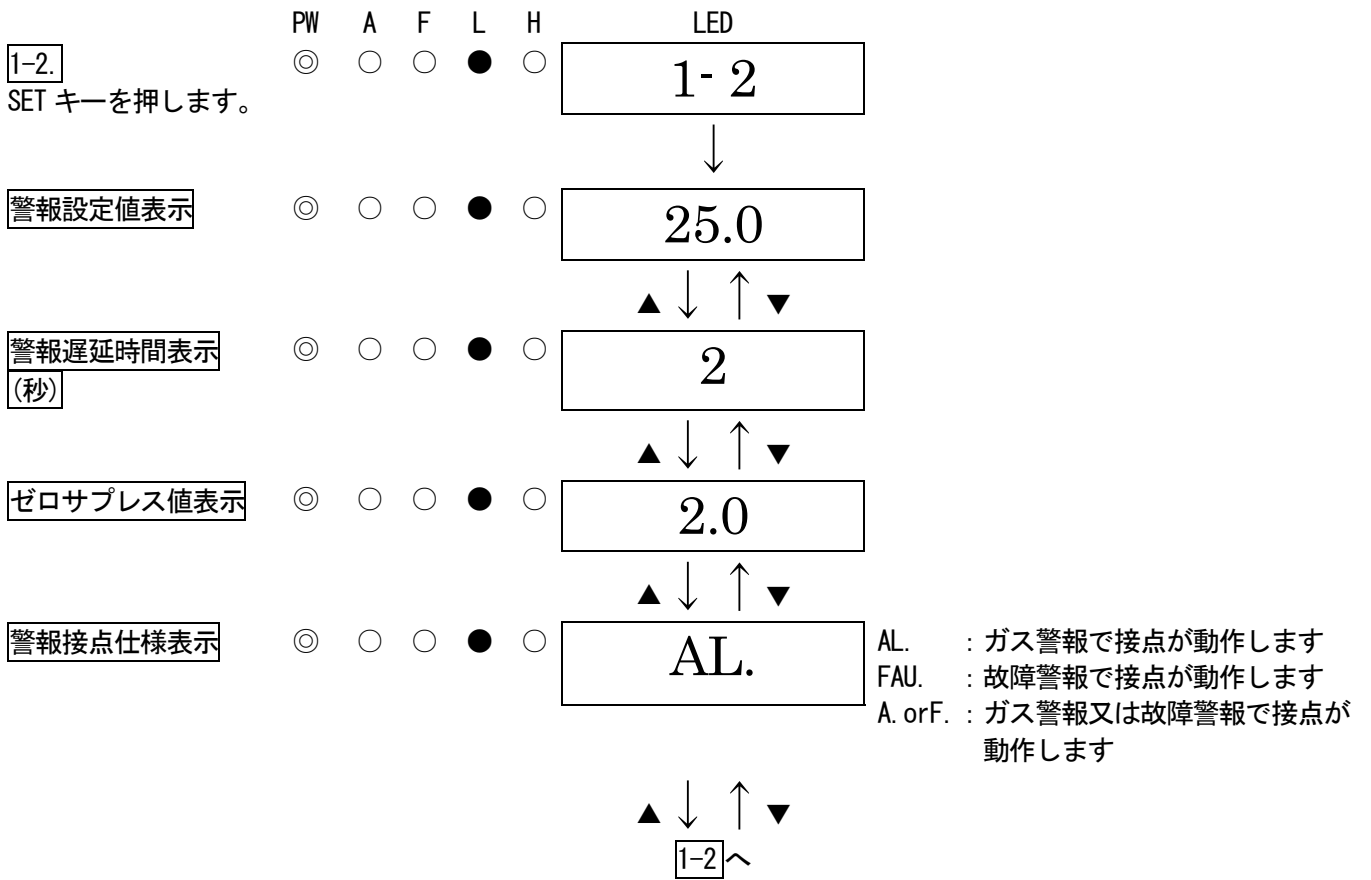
PW A F L H LED

1-2.
SET キーを押します。
◎ ○ ○ ● ○ 1- 2

↓

警報設定値表示 ◎ ○ ○ ● ○ 25.0

▲ ↓ ↑ ▼

警報遅延時間表示
(秒)
◎ ○ ○ ● ○ 2

▲ ↓ ↑ ▼

ゼロサプレス値表示 ◎ ○ ○ ● ○ 2.0

▲ ↓ ↑ ▼

警報接点仕様表示 ◎ ○ ○ ● ○ AL.

AL. : ガス警報で接点が動作します
FAU. : 故障警報で接点が動作します
A.orF. : ガス警報又は故障警報で接点が動作します

▲ ↓ ↑ ▼
1-2へ